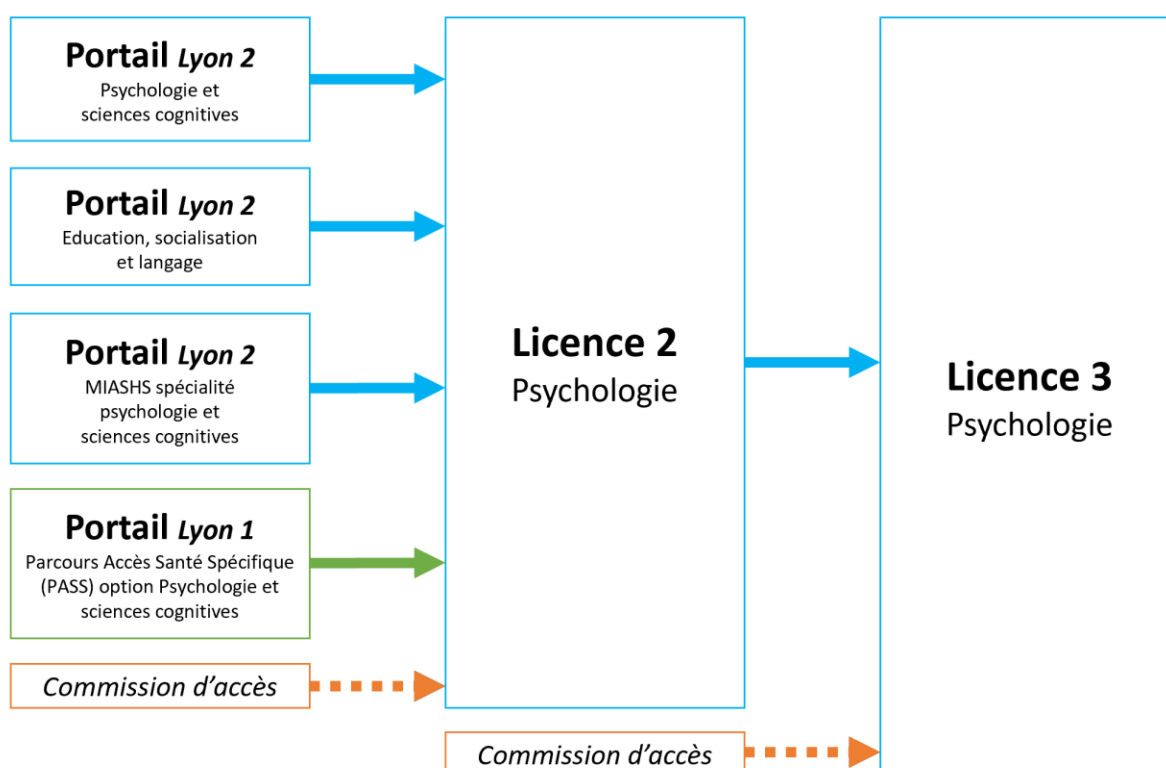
**Portail** *Lyon 2*
Psychologie et sciences cognitives

**Portail** *Lyon 2*
Education, socialisation et langage

**Portail** *Lyon 2*
MIASHS spécialité psychologie et sciences cognitives

**Portail** *Lyon 1*
Parcours Accès Santé Spécifique (PASS) option Psychologie et sciences cognitives

*Commission d'accès*

**Licence 2**
Psychologie

*Commission d'accès*

**Licence 3**
Psychologie